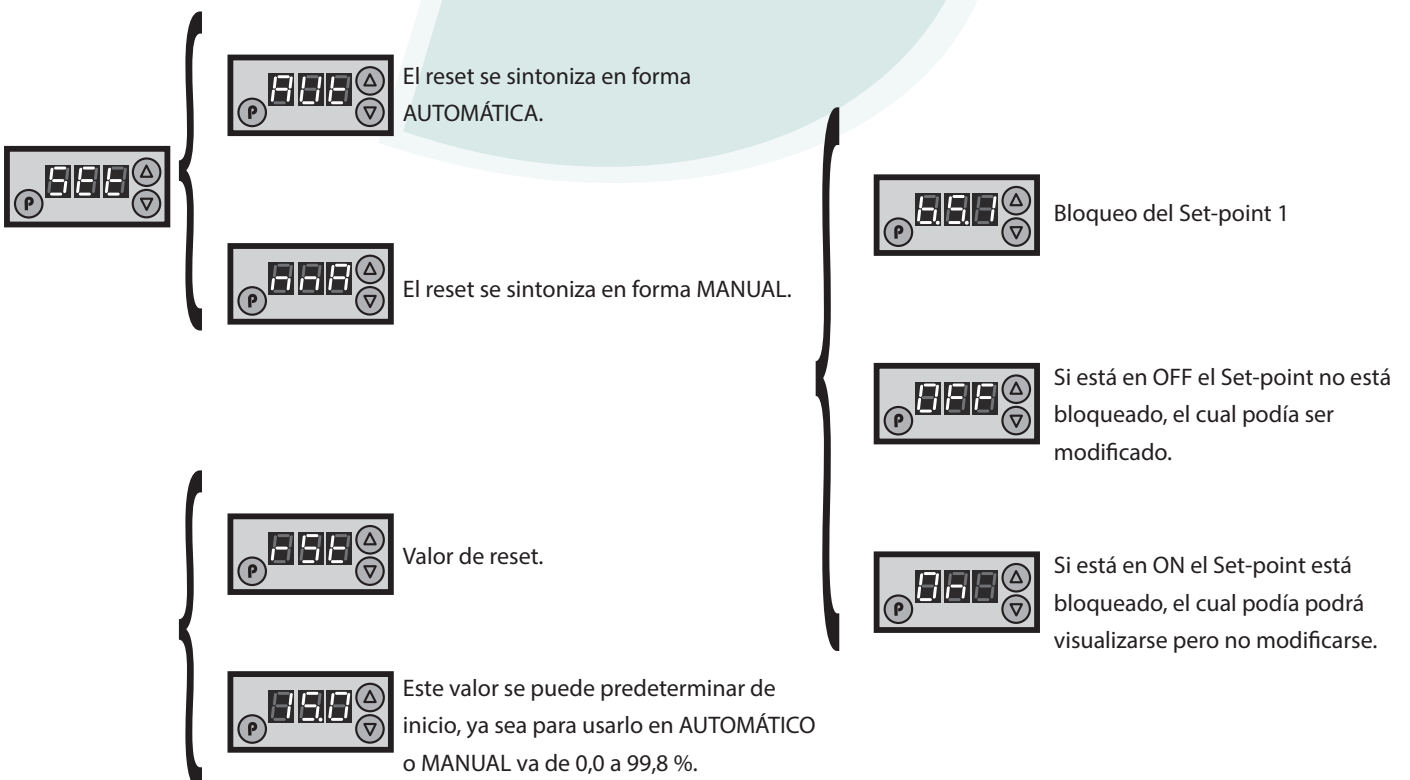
El reset se sintoniza en forma AUTOMÁTICA.

El reset se sintoniza en forma MANUAL.

Valor de reset.

Este valor se puede predeterminar de inicio, ya sea para usarlo en AUTOMÁTICO o MANUAL va de 0,0 a 99,8 %.

Bloqueo del Set-point 1

Si está en OFF el Set-point no está bloqueado, el cual podía ser modificado.

Si está en ON el Set-point está bloqueado, el cual podía podrá visualizarse pero no modificarse.